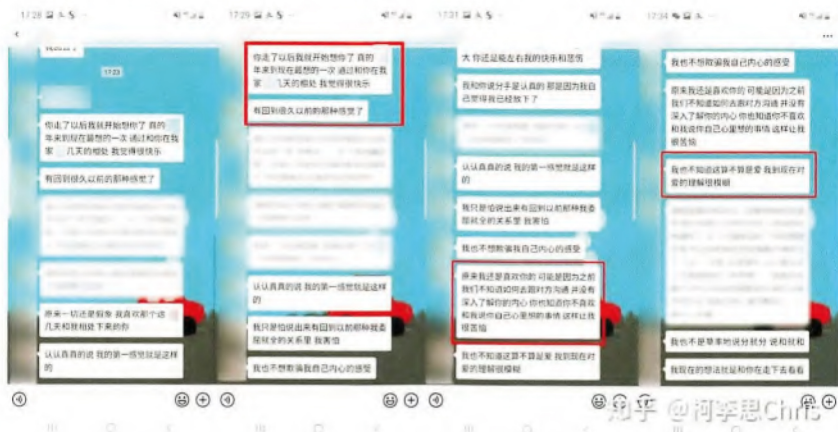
1:28
17:23
你走了以后我就开始想你了 真的 年来的我在最想的一次 通过和你在我家 几天的相处 我觉得很快乐
有回到很久以前的那种感觉了
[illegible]
原来一切还是很难 我现在这一刻 几天的相处 我就觉得快乐
认认真真的说 我的第一感觉就是这样的

1:29
你走了以后我就开始想你了 真的 年来的我在最想的一次 通过和你在我家 几天的相处 我觉得很快乐
有回到很久以前的那种感觉了
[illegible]
认认真真的说 我的第一感觉就是这样的
我只是怕说出来有回到以前的那种我委屈就全的关系里 我害怕
我也不想欺骗我自己内心的感受

1:31
大 你还是站在我的快乐和悲伤
我和你进分手是认真的 那是因为我自己觉得我已经放下了
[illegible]
认认真真的说 我的第一感觉就是这样的
我只是怕说出来有回到以前的那种我委屈就全的关系里 我害怕
我也不想欺骗我自己内心的感受
原来我还是喜欢你的 可能是因为之前我们不知道如何去面对方沟通 并没有深入了解你的内心 你也知道你不喜欢和我说你自己内心里想的事情 这样让我很苦恼
我也不知道这算不算是爱 我到现在对爱的理解很模糊

1:34
我也不想欺骗我自己内心的感受
原来我还是喜欢你的 可能是因为之前我们不知道如何去面对方沟通 并没有深入了解你的内心 你也知道你不喜欢和我说你自己内心里想的事情 这样让我很苦恼
我也不知道这算不算是爱 我到现在对爱的理解很模糊
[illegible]
我也不是草率的说分就分 说和就和
我现在的想法就是和你走下去看看
知乎 @柯李思Chris